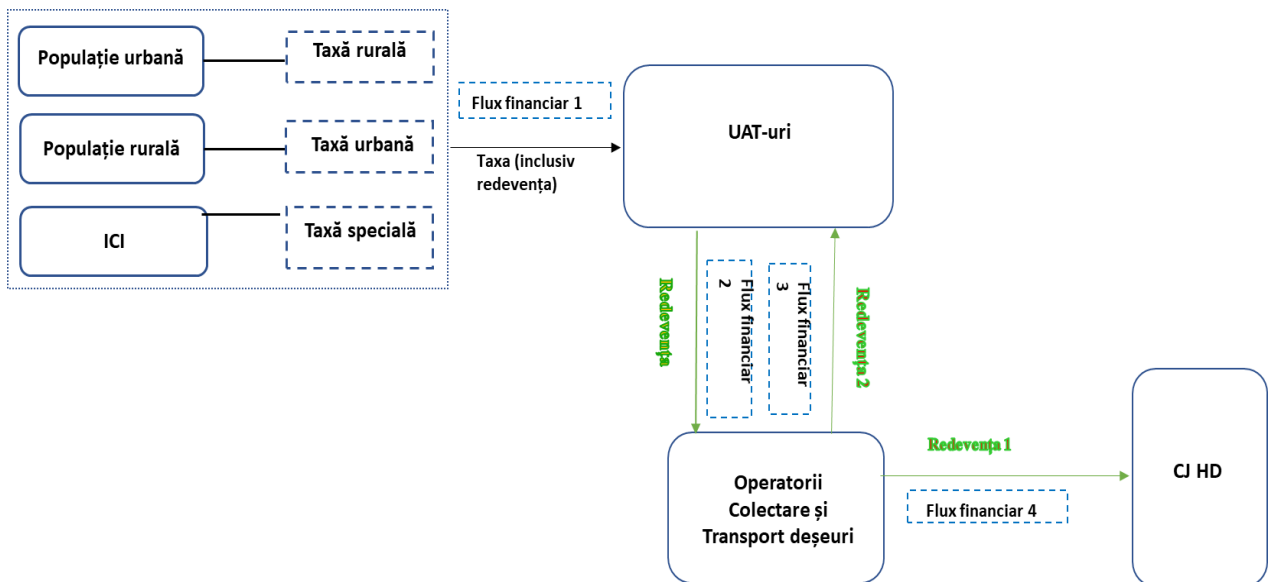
Populație urbană

Taxă rurală

Populație rurală

Taxă urbană

ICI

Taxă specială

Flux financiar 1

Taxa (inclusiv redevența)

UAT-uri

Redevența

Flux financiar 2

Flux financiar 3

Redevența 2

Redevența 1

Operatorii Colectare și Transport deșeuri

Flux financiar 4

CJ HD